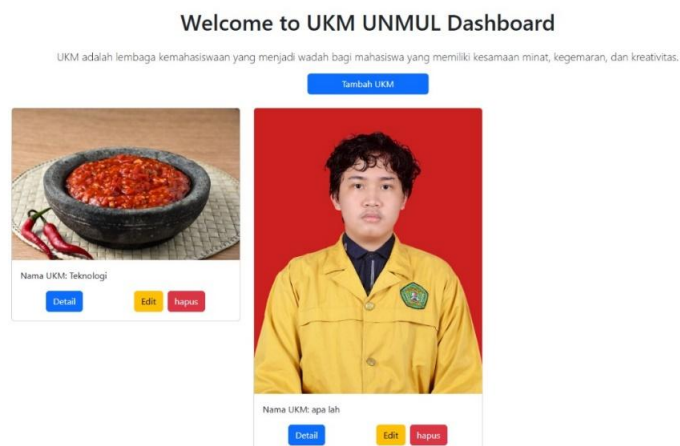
Welcome to UKM UNMUL Dashboard

UKM adalah lembaga kemahasiswaan yang menjadi wadah bagi mahasiswa yang memiliki kesamaan minat, kegemaran, dan kreativitas.

Tambah UKM

Nama UKM: Teknologi

Detail

Edit

hapus

Nama UKM: apa lah

Detail

Edit

hapus